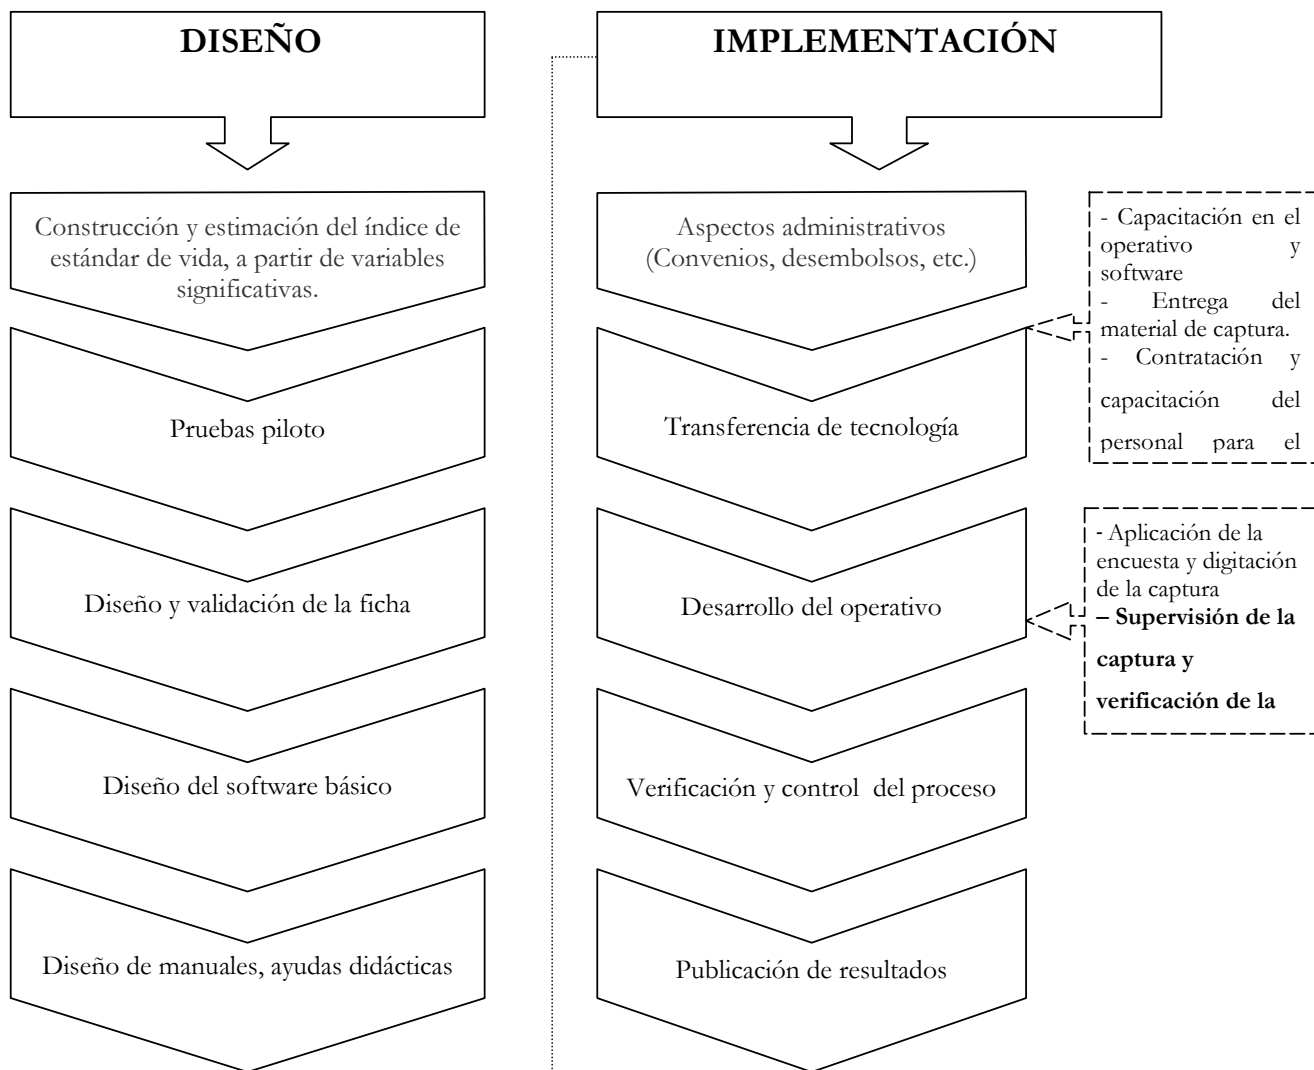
DISEÑO

Construcción y estimación del índice de estándar de vida, a partir de variables significativas.

Pruebas piloto

Diseño y validación de la ficha

Diseño del software básico

Diseño de manuales, ayudas didácticas

IMPLEMENTACIÓN

Aspectos administrativos (Convenios, desembolsos, etc.)

Transferencia de tecnología

Desarrollo del operativo

Verificación y control del proceso

Publicación de resultados

- Capacitación en el operativo y software
- Entrega del material de captura.
- Contratación y capacitación del personal para el

- Aplicación de la encuesta y digitación de la captura
**– Supervisión de la captura y verificación de la**